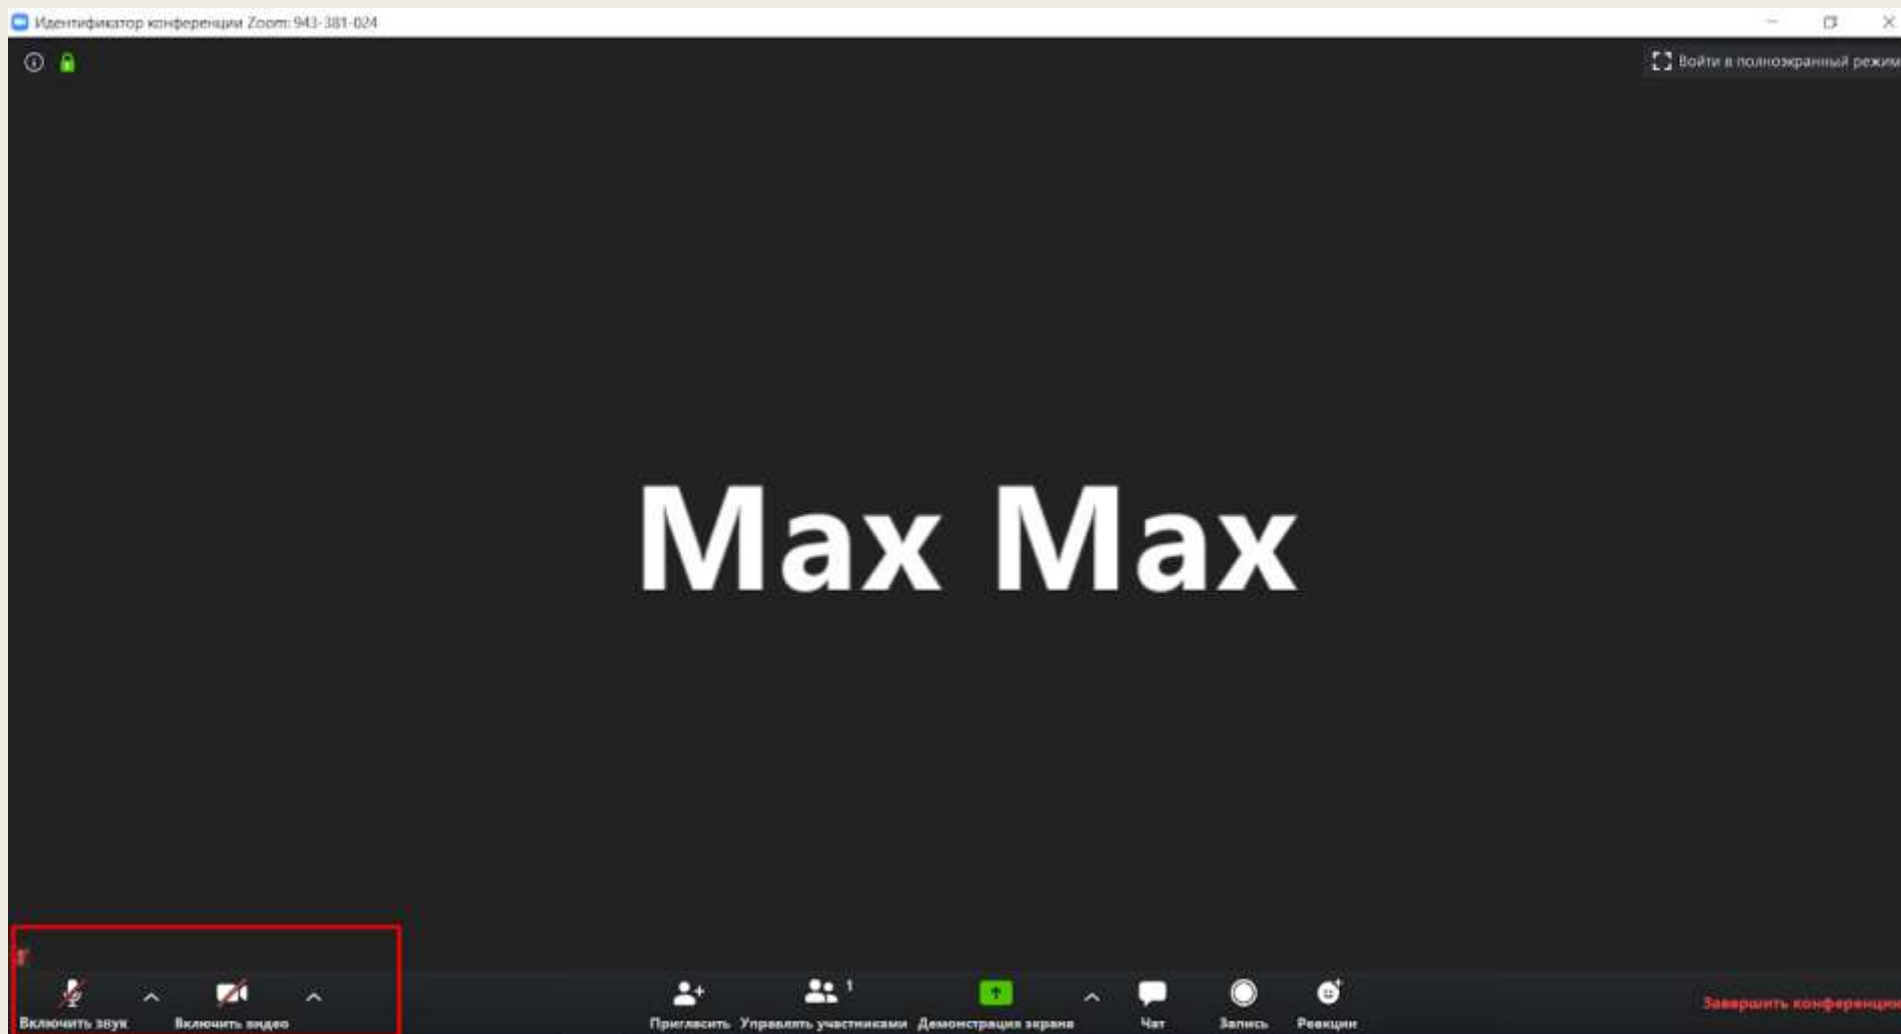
Идентификатор конференции Zoom: 943-381-024

Войти в полноэкранный режим

Max Max

Включить звук
Включить видео
Пригласить
1
Управлять участниками
Демонстрация экрана
Чат
Запись
Реакции
Завершить конференцию